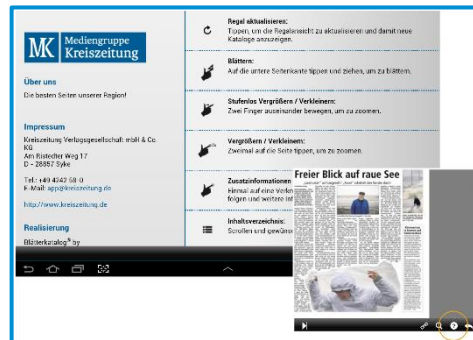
MK Mediengruppe Kreiszeitung

Über uns

Die besten Seiten unserer Region!

Impressum

Kreiszeitung Verlagsgesellschaft mbH & Co. KG
Am Ristedter Weg 17
D – 28857 Syke

Tel.: +49 4242 58-0
E-Mail: app@kreiszeitung.de

http://www.kreiszeitung.de

Realisierung

Blätterkatalog® by

Regal aktualisieren:
Tippen, um die Regalansicht zu aktualisieren und damit neue Kataloge anzuzeigen.

Blättern:
Auf die untere Seitenkante tippen und ziehen, um zu blättern.

Stufenlos Vergrößern / Verkleinern:
Zwei Finger auseinander bewegen, um zu zoomen.

Vergrößern / Verkleinern:
Zweimal auf die Seite tippen, um zu zoomen.

Zusatzinformationen
Einmal auf eine Verkn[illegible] folgen und weitere Inf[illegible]

Inhaltsverzeichnis:
Scrollen und gewün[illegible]

Freier Blick auf raue See